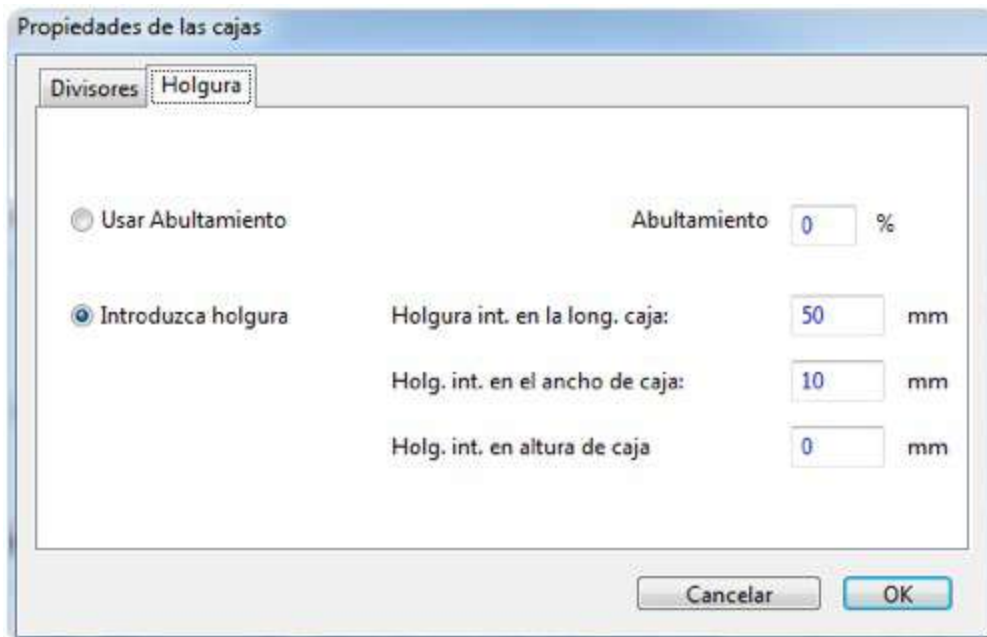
Propiedades de las cajas

Divisores Holgura

Usar Abultamiento

Abultamiento 0 %

Introduzca holgura

Holgura int. en la long. caja: 50 mm

Holg. int. en el ancho de caja: 10 mm

Holg. int. en altura de caja 0 mm

Cancelar OK